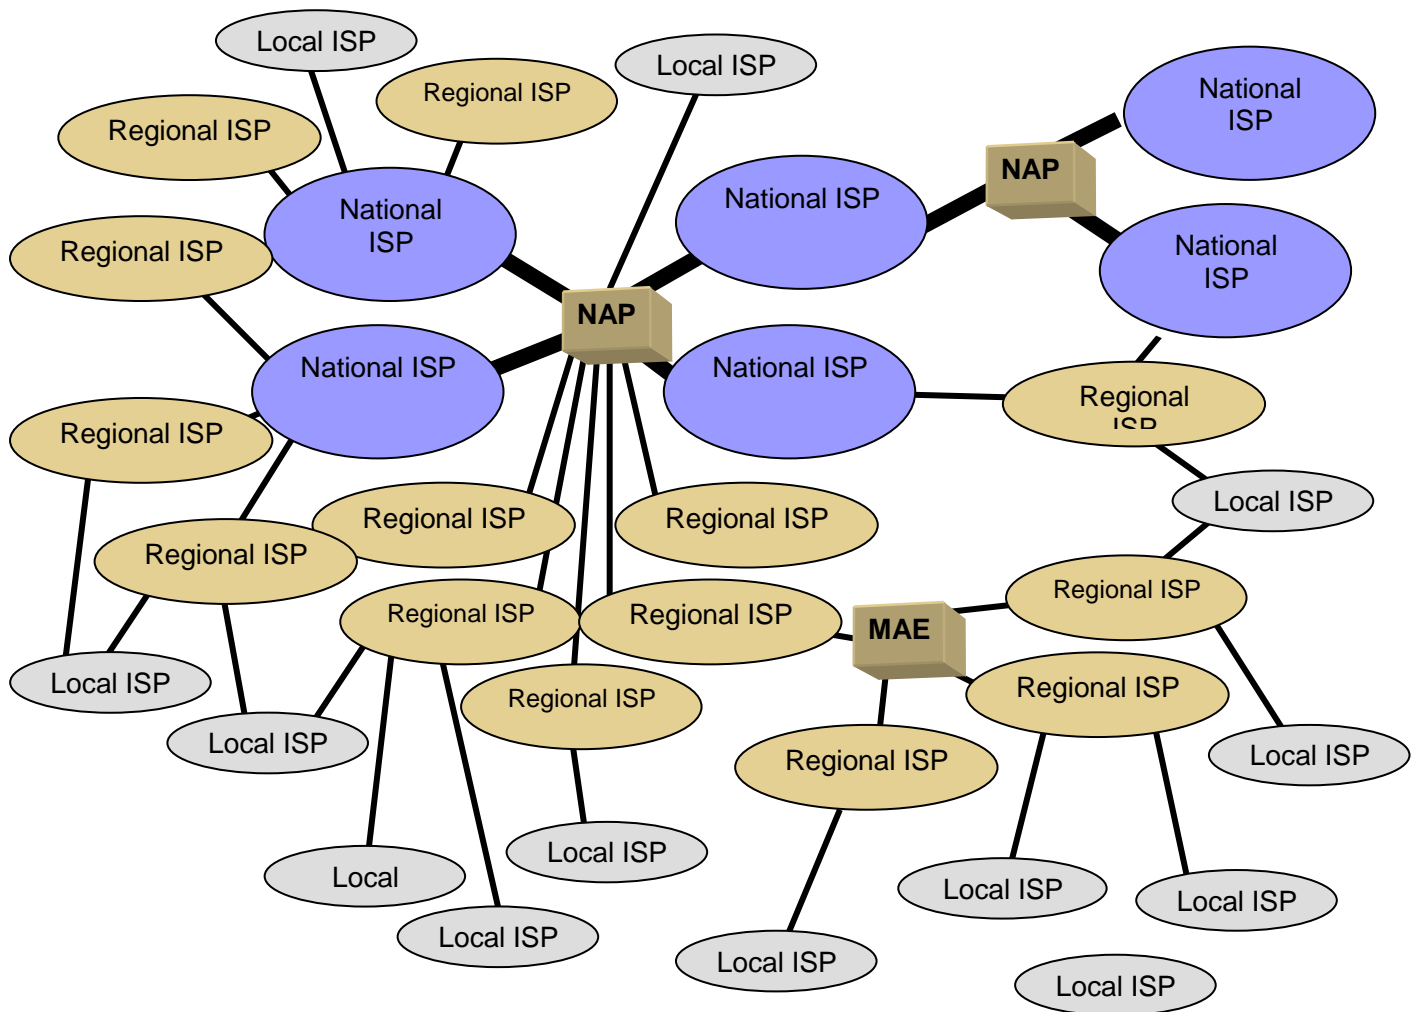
Local ISP

Regional ISP

Local ISP

Regional ISP

National ISP

NAP

National ISP

National ISP

Regional ISP

National ISP

NAP

National ISP

National ISP

Regional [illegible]

Regional ISP

Local ISP

Regional ISP

Regional ISP

Regional ISP

Regional ISP

Regional ISP

Regional ISP

MAE

Regional ISP

Local ISP

Regional ISP

Regional ISP

Local ISP

Local ISP

Local ISP

Local

Local ISP

Local ISP

Local ISP

Local ISP

Local ISP

Local ISP